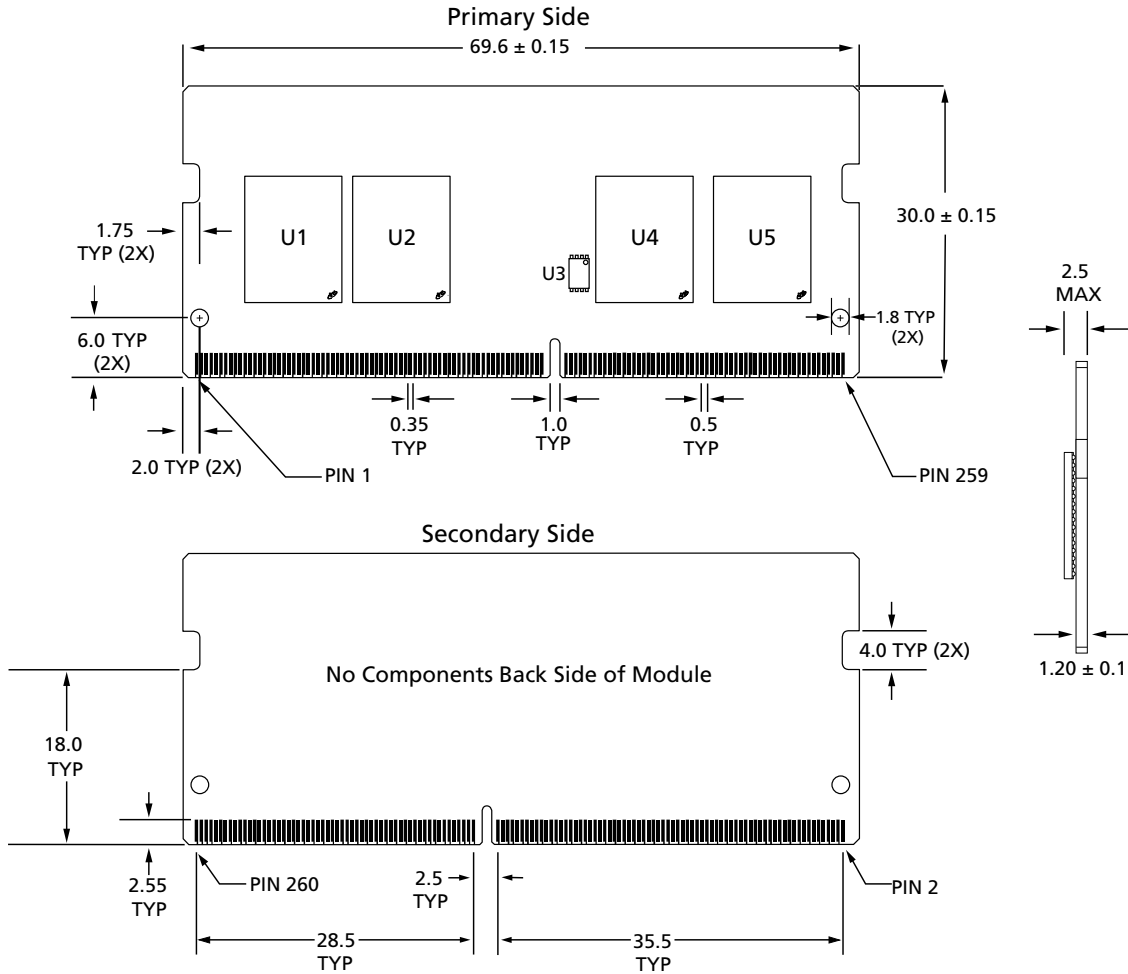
Primary Side

69.6 ± 0.15

30.0 ± 0.15

1.75 TYP (2X)

U1

U2

U3

U4

U5

6.0 TYP (2X)

1.8 TYP (2X)

2.5 MAX

0.35 TYP

1.0 TYP

0.5 TYP

2.0 TYP (2X)

PIN 1

PIN 259

Secondary Side

4.0 TYP (2X)

1.20 ± 0.1

No Components Back Side of Module

18.0 TYP

2.55 TYP

PIN 260

2.5 TYP

PIN 2

28.5 TYP

35.5 TYP